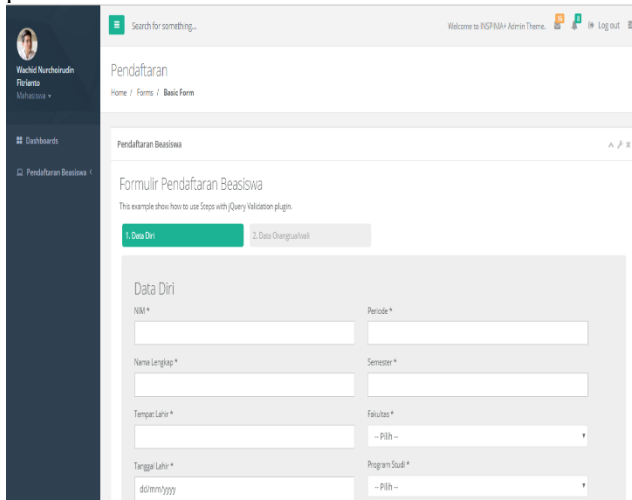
Wachid Nurcheirudin Fitrianto
Mahasiswa ▾

Dashboards

Pendaftaran Beasiswa ‹

Search for something...

Welcome to INSPINIA+ Admin Theme. 15 8 Log out

Pendaftaran

Home / Forms / Basic Form

Pendaftaran Beasiswa

Formulir Pendaftaran Beasiswa

This example show how to use Steps with jQuery Validation plugin.

1. Data Diri

2. Data Orangtua/wali

Data Diri

NIM *

Periode *

Nama Lengkap *

Semester *

Tempat Lahir *

Fakultas *

-- Pilih --

Tanggal Lahir *

dd/mm/yyyy

Program Studi *

-- Pilih --